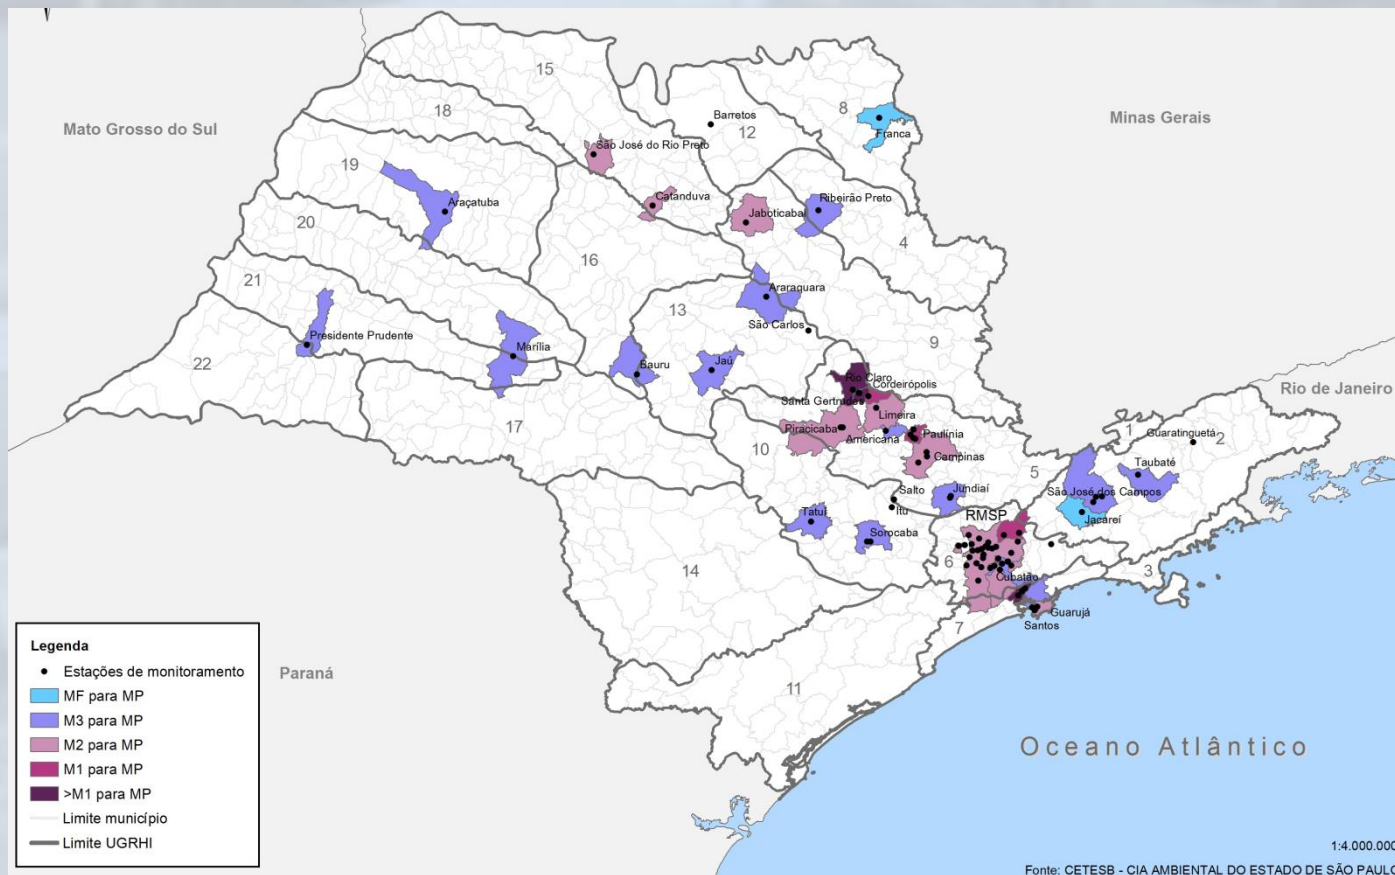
Mato Grosso do Sul

Minas Gerais

Rio de Janeiro

Paraná

Oceano Atlântico

15
18
19
20
21
22
16
13
17
14
12
8
4
9
10
1
2
5
6
3
7
11

Barretos
São José do Rio Preto
Franca
Araçatuba
Catanduva
Jaboticabal
Ribeirão Preto
Araraquara
São Carlos
Presidente Prudente
Marília
Bauru
Jaú
Rio Claro
Cordeirópolis
Santa Gertrudes
Limeira
Piracicaba
Americana
Paulínia
Campinas
Guaratinguetá
Taubaté
São José dos Campos
Jacareí
Salto
Itu
Jundiaí
RMSP
Tatuí
Sorocaba
Cubatão
Guarujá
Santos

Legenda
Estações de monitoramento
MF para MP
M3 para MP
M2 para MP
M1 para MP
>M1 para MP
Limite município
Limite UGRHI

1:4.000.000
Fonte: CETESB - CIA AMBIENTAL DO ESTADO DE SÃO PAULO